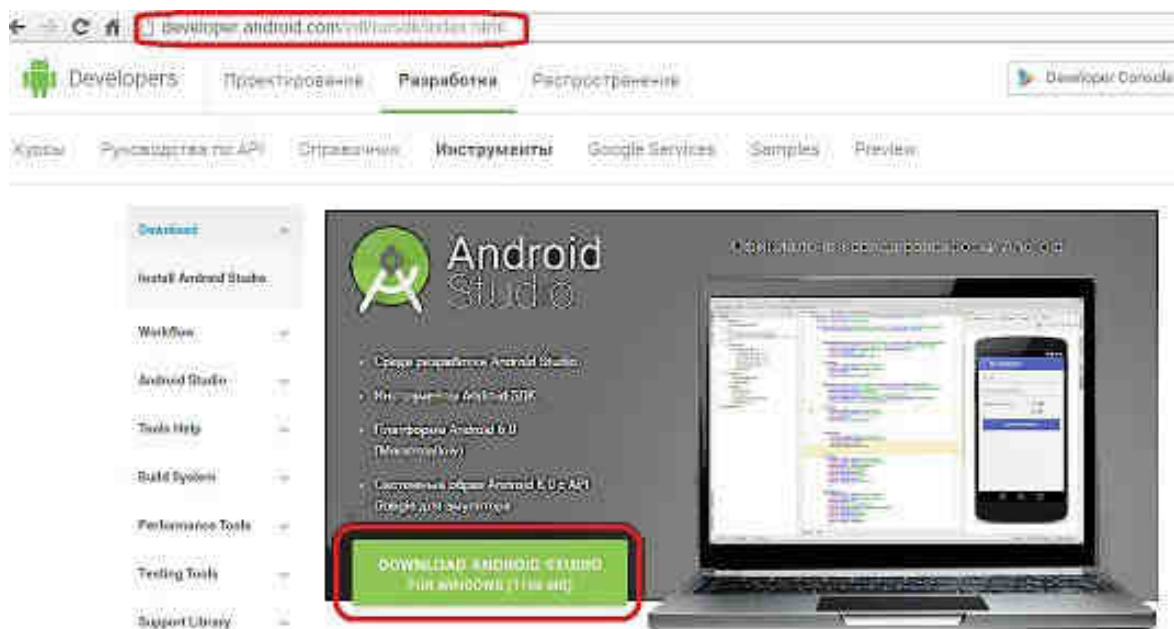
developer.android.com/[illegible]

Developers Проектирование Разработка Распространение

Developer Console

Курсы Руководства по API Справочник Инструменты Google Services Samples Preview

Download

Install Android Studio

Workflow

Android Studio

Tools Help

Build System

Performance Tools

Testing Tools

Support Library

Android Studio

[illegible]

• Среда разработки Android Studio

• Инструменты Android SDK

• Платформа Android 6.0 (Marshmallow)

• Системный образ Android 6.0 с API Google для эмулятора

DOWNLOAD ANDROID STUDIO FOR WINDOWS ([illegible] MB)